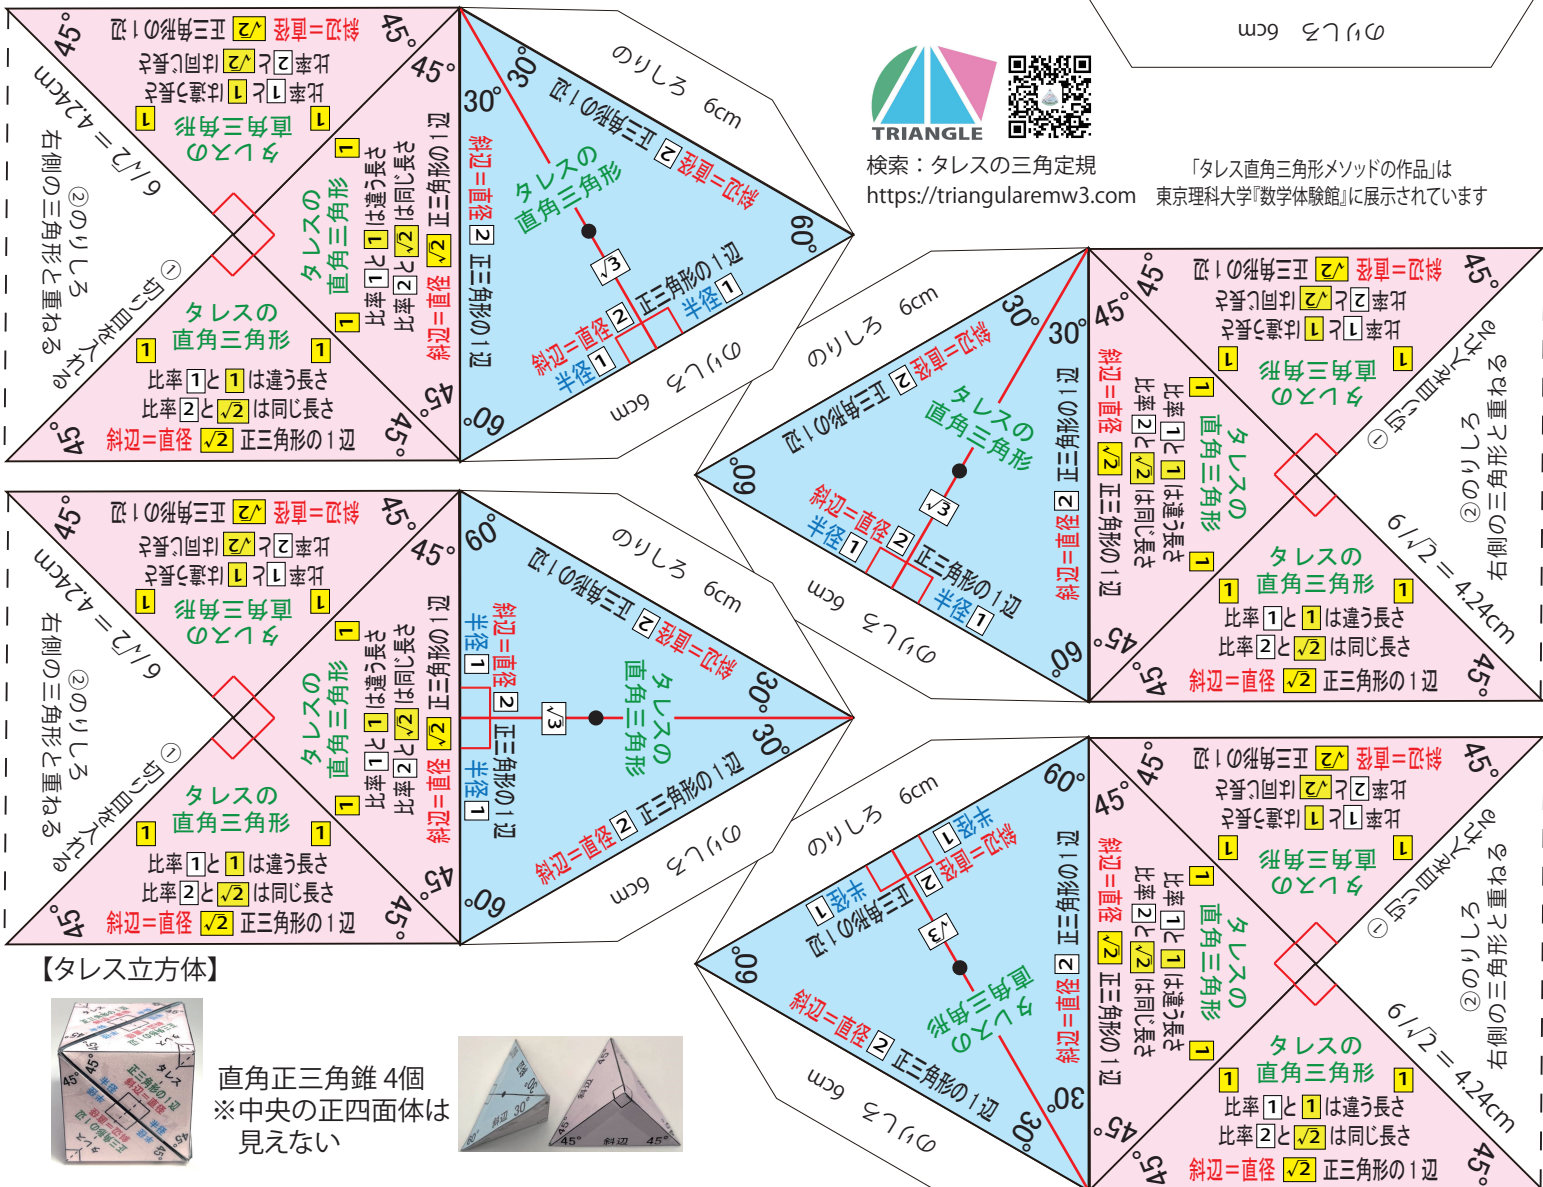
TRIANGLE

検索：タレスの三角定規
https://triangularemw3.com

「タレス直角三角形メソッドの作品」は
東京理科大学『数学体験館』に展示されています

のりしろ 6cm

45°
45°
45°
45°
斜辺=直径 $\sqrt{2}$ 正三角形の1辺
比率 2 と $\sqrt{2}$ は同じ長さ
比率 1 と 1 は違う長さ
1 1
タレスの 直角三角形
タレスの 直角三角形
1 1
比率 1 と 1 は違う長さ
比率 2 と $\sqrt{2}$ は同じ長さ
斜辺=直径 $\sqrt{2}$ 正三角形の1辺
②のりしろ 右側の三角形と重ねる
$6/\sqrt{2} = 4.24$cm
①切り目を入れる

30°
30°
60°
のりしろ 6cm
斜辺=直径 2 正三角形の1辺
タレスの 直角三角形
$\sqrt{3}$
正三角形の1辺 半径 1
斜辺=直径 2 半径 1
のりしろ 6cm

45°
45°
45°
45°
斜辺=直径 $\sqrt{2}$ 正三角形の1辺
比率 2 と $\sqrt{2}$ は同じ長さ
比率 1 と 1 は違う長さ
1 1
タレスの 直角三角形
タレスの 直角三角形
1 1
比率 1 と 1 は違う長さ
比率 2 と $\sqrt{2}$ は同じ長さ
斜辺=直径 $\sqrt{2}$ 正三角形の1辺
②のりしろ 右側の三角形と重ねる
$6/\sqrt{2} = 4.24$cm
①切り目を入れる

60°
30°
30°
のりしろ 6cm
斜辺=直径 2 正三角形の1辺
タレスの 直角三角形
$\sqrt{3}$
半径 1 斜辺=直径 2 正三角形の1辺 半径 1
斜辺=直径 2 正三角形の1辺
のりしろ 6cm

【タレス立方体】
直角正三角錐 4個
※中央の正四面体は
見えない